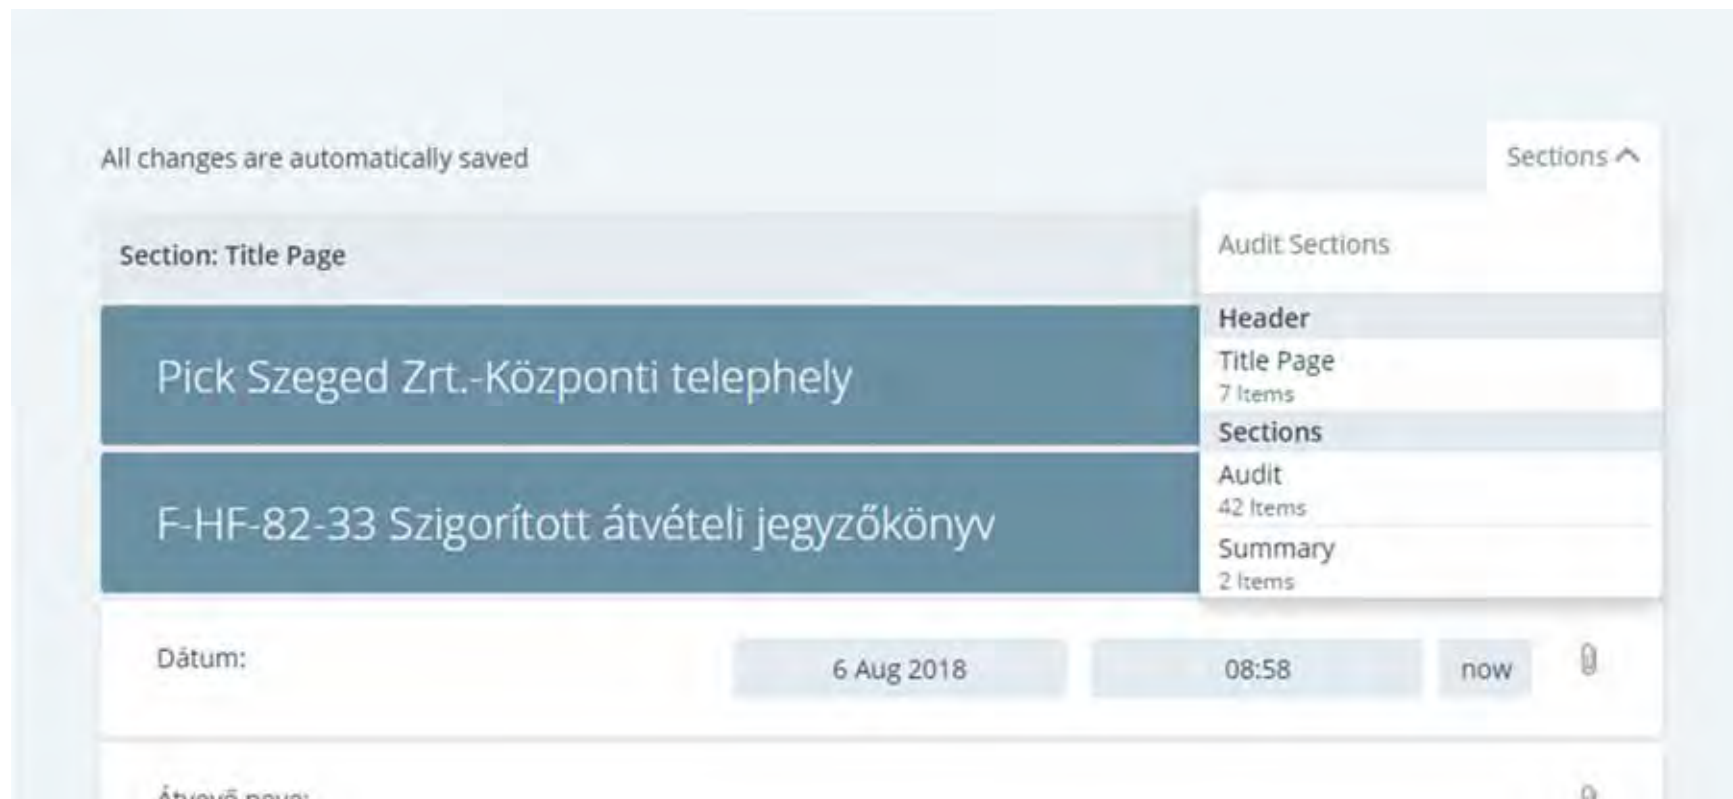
All changes are automatically saved

Sections ^

Section: Title Page

Pick Szeged Zrt.-Központi telephely

F-HF-82-33 Szigorított átvételi jegyzőkönyv

Audit Sections

Header

Title Page
7 Items

Sections

Audit
42 Items

Summary
2 Items

Dátum:

6 Aug 2018

08:58

now

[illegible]